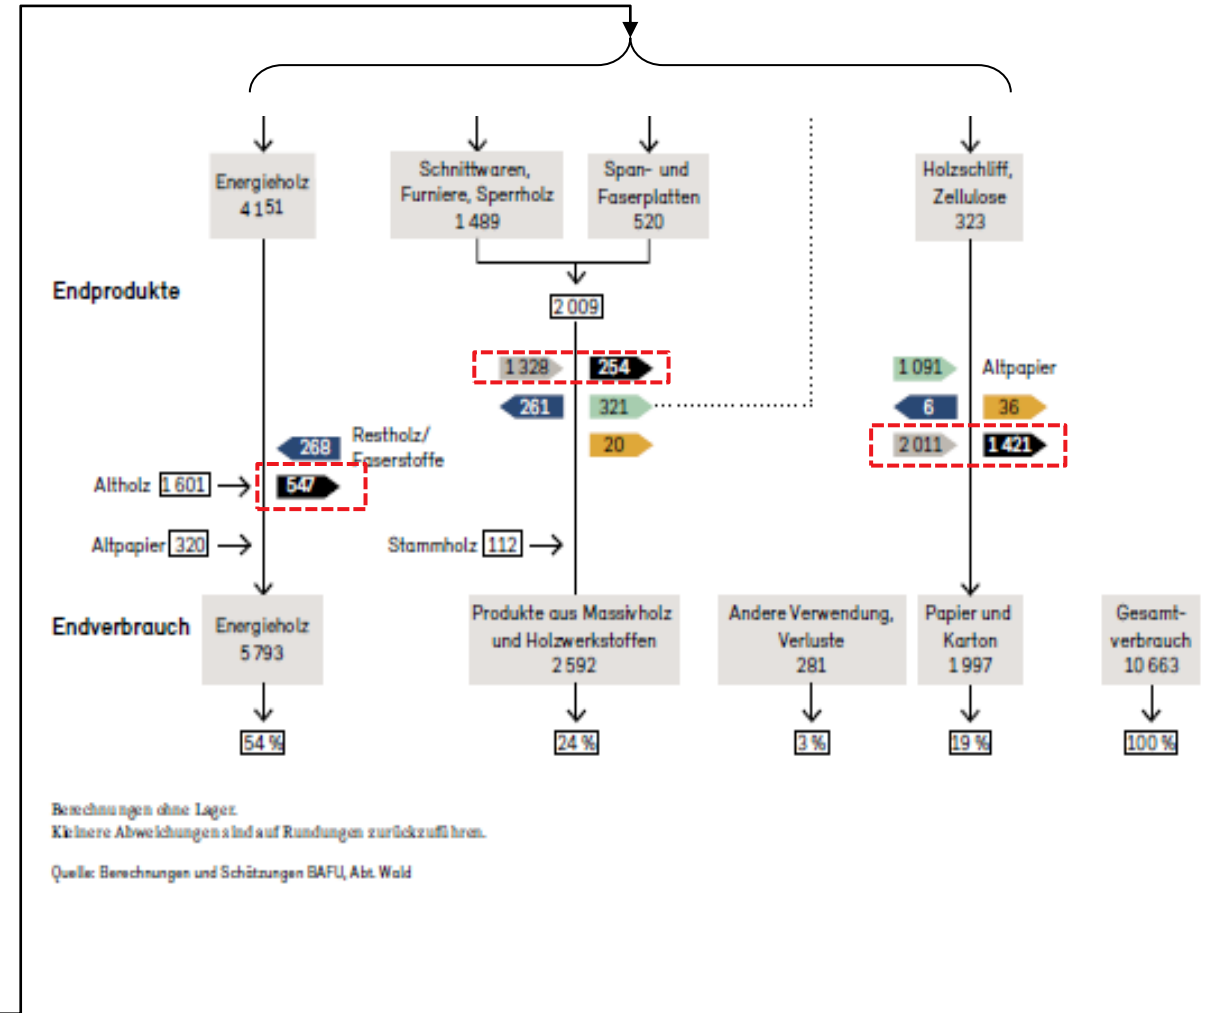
Energieholz
4 151

Schnittwaren, Furniere, Sperrholz
1 489

Span- und Faserplatten
520

Holzschliff, Zellulose
323

Endprodukte

2 009

1 328
254

261
321

20

1 091
Altpapier

6
36

2 011
1 421

268
Restholz/ Faserstoffe

Altholz 1 601
547

Altpapier 320

Stammholz 112

Endverbrauch

Energieholz
5 793

Produkte aus Massivholz und Holzwerkstoffen
2 592

Andere Verwendung, Verluste
281

Papier und Karton
1 997

Gesamtverbrauch
10 663

54 %
24 %
3 %
19 %
100 %

Berechnungen ohne Lager.
Kleinere Abweichungen sind auf Rundungen zurückzuführen.

Quelle: Berechnungen und Schätzungen BAFU, Abt. Wald